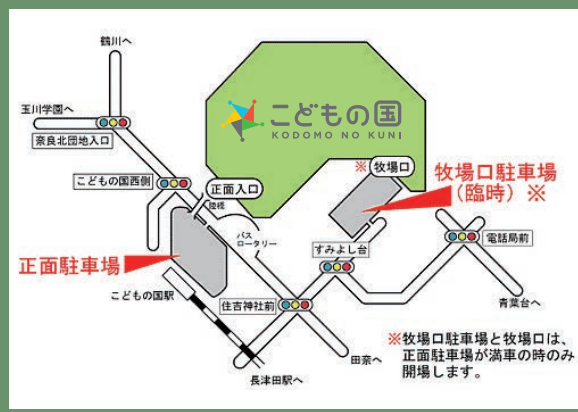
鶴川へ

玉川学園へ

奈良北団地入口

こどもの国西側

こどもの国
KODOMO NO KUNI

※ 牧場口

牧場口駐車場
（臨時）※

正面入口

陸橋

バス
ロータリー

すみよし台

電話局前

正面駐車場

こどもの国駅

住吉神社前

青葉台へ

田奈へ

長津田駅へ

※牧場口駐車場と牧場口は、
正面駐車場が満車の時のみ
開場します。